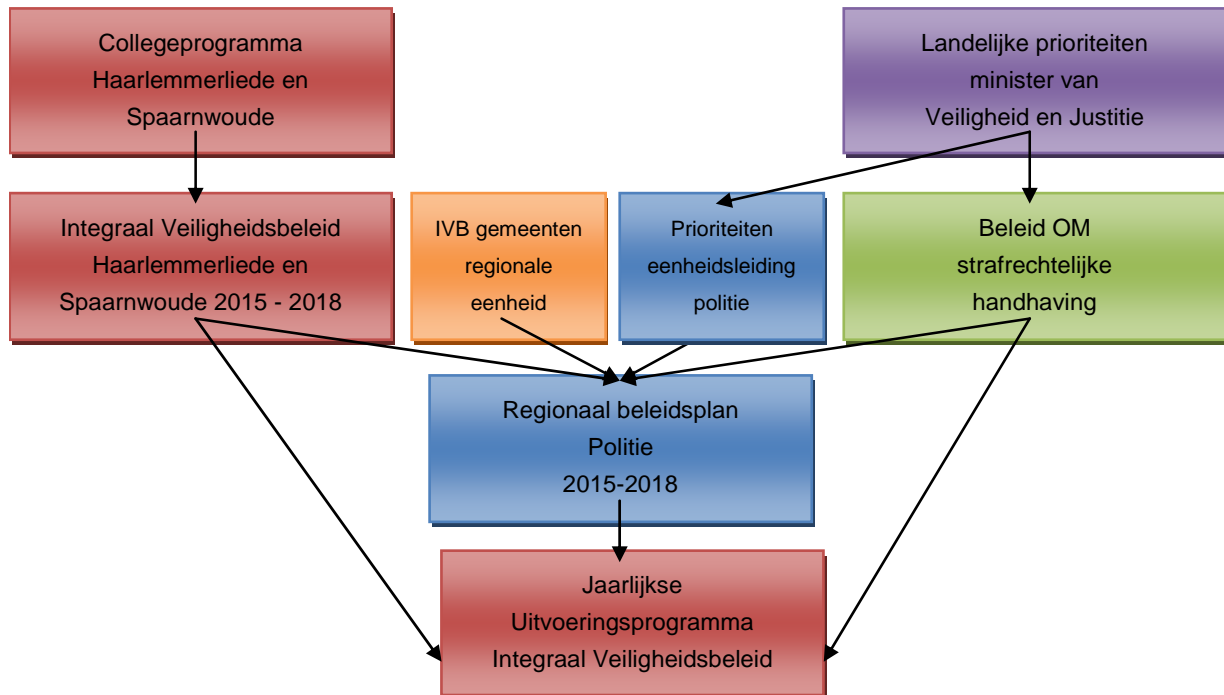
Collegeprogramma Haarlemmerliede en Spaarnwoude

Landelijke prioriteiten minister van Veiligheid en Justitie

Integraal Veiligheidsbeleid Haarlemmerliede en Spaarnwoude 2015 - 2018

IVB gemeenten regionale eenheid

Prioriteiten eenheidsleiding politie

Beleid OM strafrechtelijke handhaving

Regionaal beleidsplan Politie 2015-2018

Jaarlijkse Uitvoeringsprogramma Integraal Veiligheidsbeleid